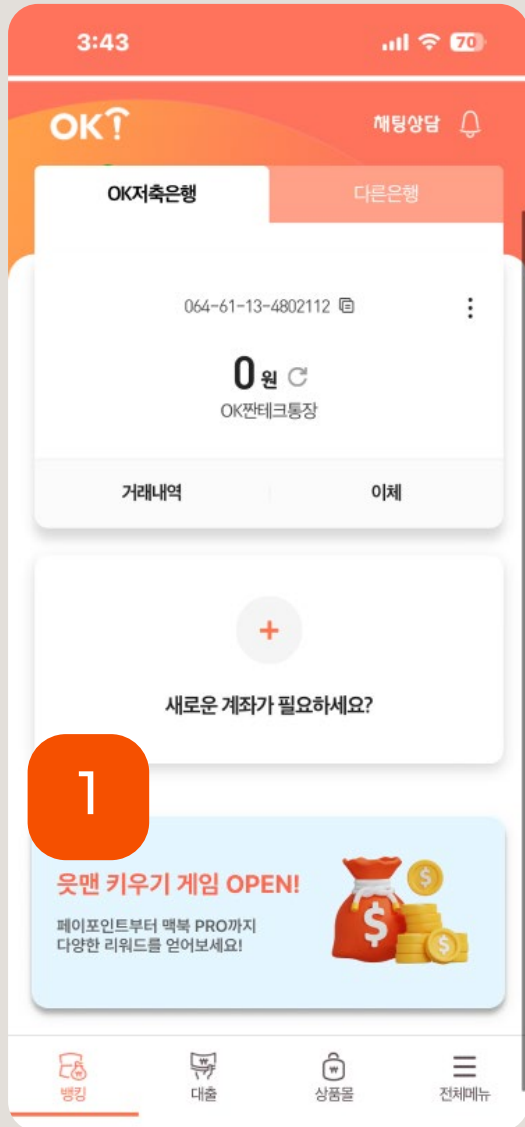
3:43

70

OK

채팅상담

OK저축은행

다른은행

064-61-13-4802112

0원

OK짠테크통장

거래내역

이체

+

새로운 계좌가 필요하세요?

1

웃맨 키우기 게임 OPEN!

페이포인트부터 맥북 PRO까지 다양한 리워드를 얻어보세요!

$

$

뱅킹

대출

상품몰

전체메뉴